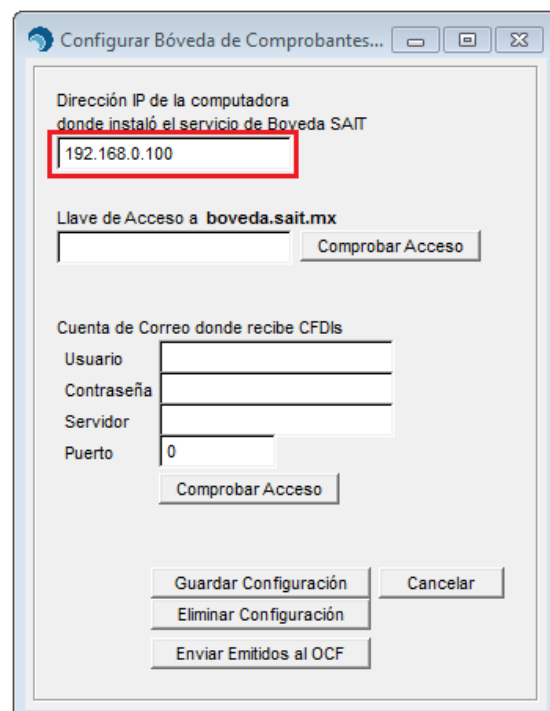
Configurar Bóveda de Comprobantes...

Dirección IP de la computadora
donde instaló el servicio de Boveda SAIT

192.168.0.100

Llave de Acceso a **boveda.sait.mx**

Comprobar Acceso

Cuenta de Correo donde recibe CFDIs

Usuario

Contraseña

Servidor

Puerto 0

Comprobar Acceso

Guardar Configuración

Cancelar

Eliminar Configuración

Enviar Emitidos al OCF